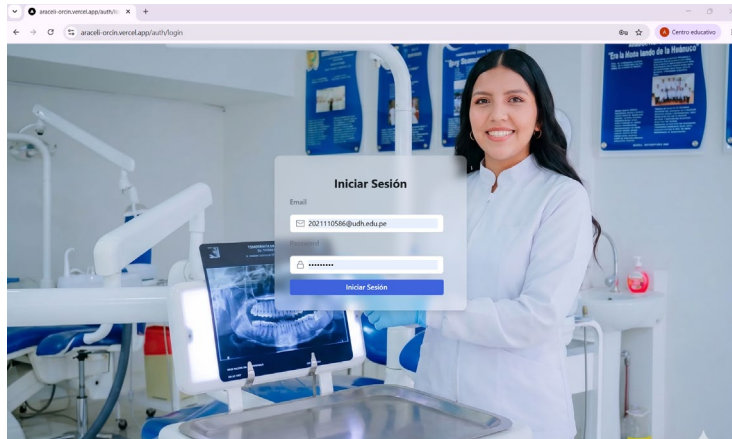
araceli-orcin.vercel.app/auth/lo ×
+
araceli-orcin.vercel.app/auth/login
Centro educativo

"Era la Hosta lando de la Huánuco"

Iniciar Sesión
Email
2021110586@udh.edu.pe
Password
••••••••••
Iniciar Sesión